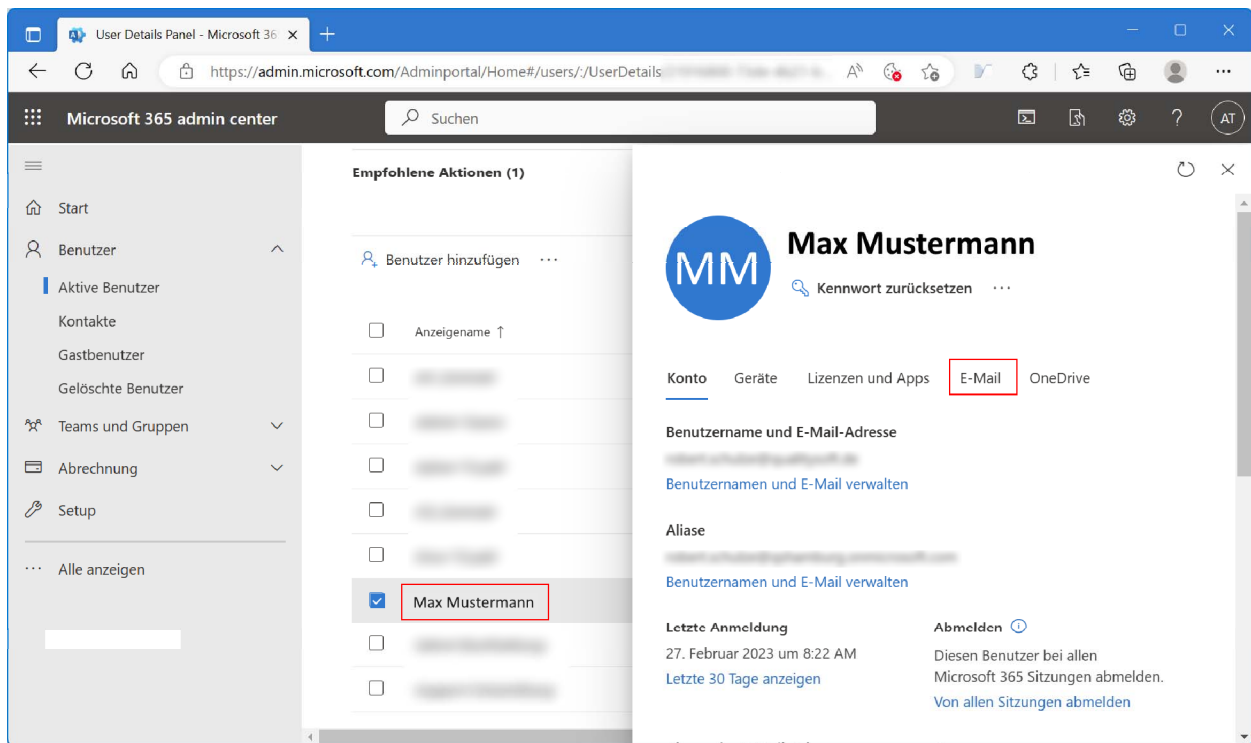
User Details Panel - Microsoft 36 ×

https://admin.microsoft.com/Adminportal/Home#/users/:/UserDetails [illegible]

Microsoft 365 admin center

Suchen

AT

Start

Benutzer

Aktive Benutzer

Kontakte

Gastbenutzer

Gelöschte Benutzer

Teams und Gruppen

Abrechnung

Setup

Alle anzeigen

Empfohlene Aktionen (1)

Benutzer hinzufügen

Anzeigename ↑

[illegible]

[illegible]

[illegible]

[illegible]

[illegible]

Max Mustermann

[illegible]

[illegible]

MM

Max Mustermann

Kennwort zurücksetzen

Konto Geräte Lizenzen und Apps E-Mail OneDrive

Benutzername und E-Mail-Adresse

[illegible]

Benutzernamen und E-Mail verwalten

Aliase

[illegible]

Benutzernamen und E-Mail verwalten

Letzte Anmeldung

27. Februar 2023 um 8:22 AM

Letzte 30 Tage anzeigen

Abmelden

Diesen Benutzer bei allen Microsoft 365 Sitzungen abmelden.

Von allen Sitzungen abmelden